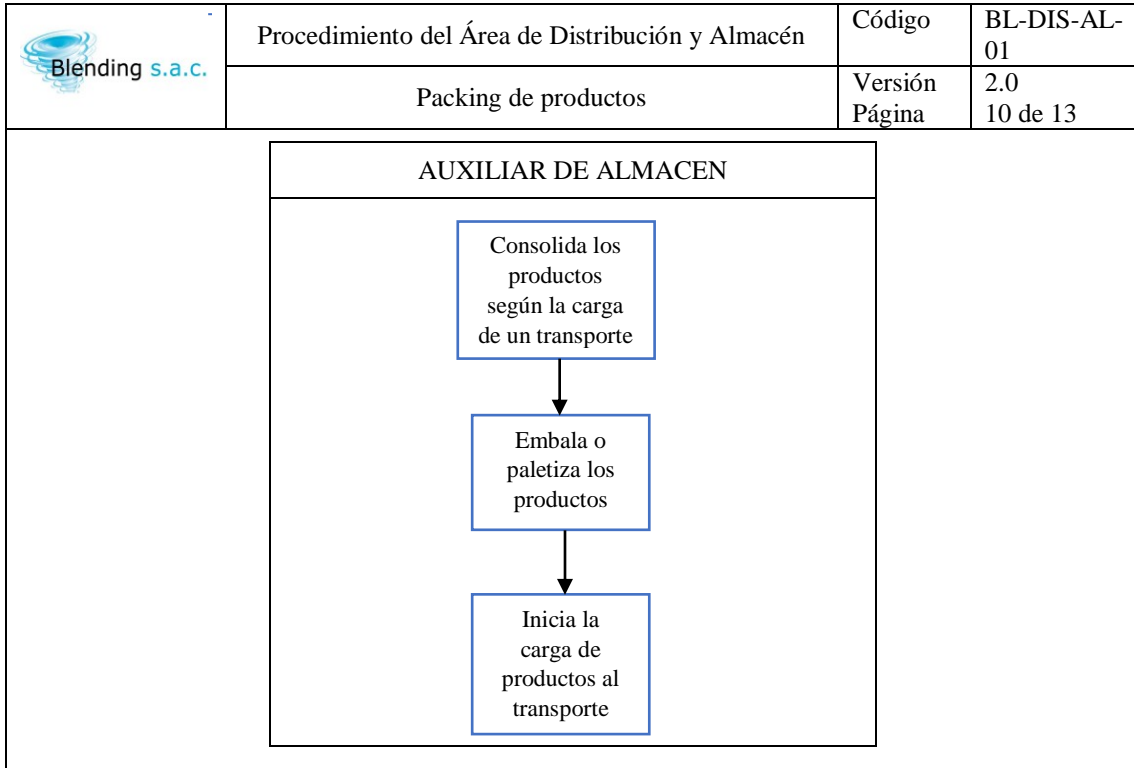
| Blending s.a.c. | Procedimiento del Área de Distribución y Almacén | Código | BL-DIS-AL-01 |
|---|---|---|---|
| | Packing de productos | Versión Página | 2.0 10 de 13 |

AUXILIAR DE ALMACEN

Consolida los productos según la carga de un transporte

Embala o paletiza los productos

Inicia la carga de productos al transporte